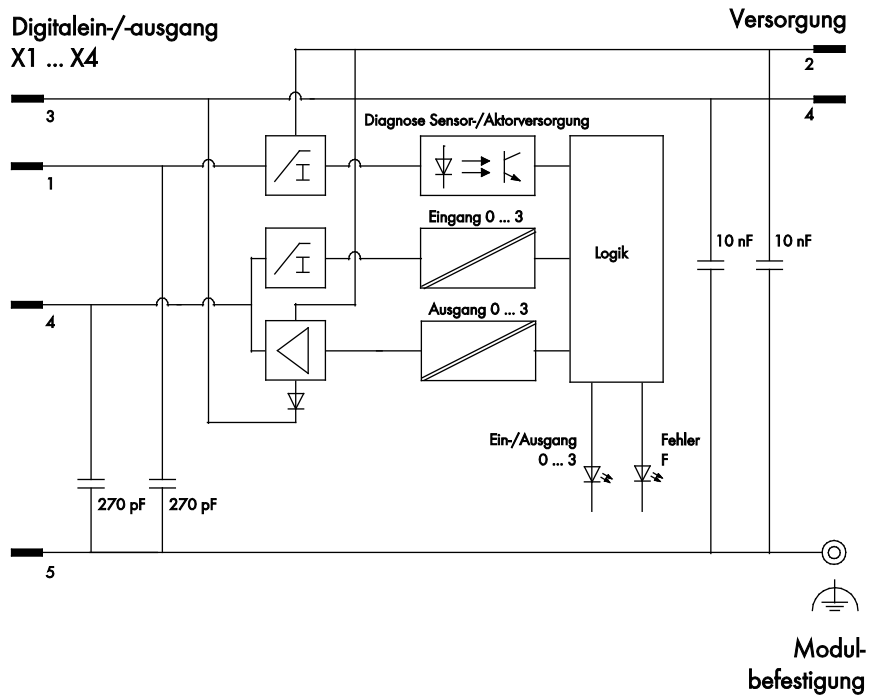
Digitalein-/-ausgang
X1 ... X4

Versorgung

2

3

4

Diagnose Sensor-/Aktorversorgung

1

Eingang 0 ... 3

Logik

10 nF

10 nF

4

Ausgang 0 ... 3

Ein-/Ausgang
0 ... 3

Fehler
F

270 pF

270 pF

5

Modul-
befestigung